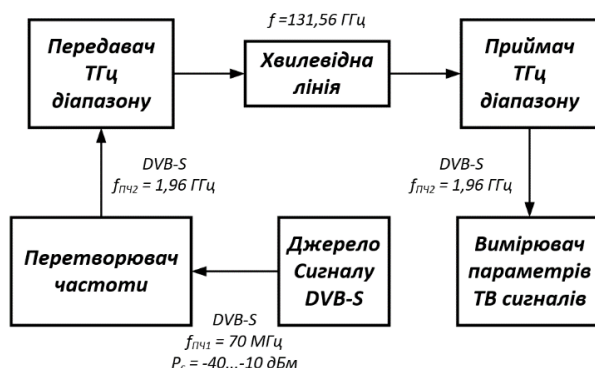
Передавач ТГц діапазону

f =131,56 ГГц

Хвилевідна лінія

Приймач ТГц діапазону

DVB-S
$f_{ПЧ2}$ = 1,96 ГГц

DVB-S
$f_{ПЧ2}$ = 1,96 ГГц

Перетворювач частоти

Джерело Сигналу DVB-S

Вимірювач параметрів ТВ сигналів

DVB-S
$f_{ПЧ1}$ = 70 МГц
$P_c$ = -40...-10 дБм